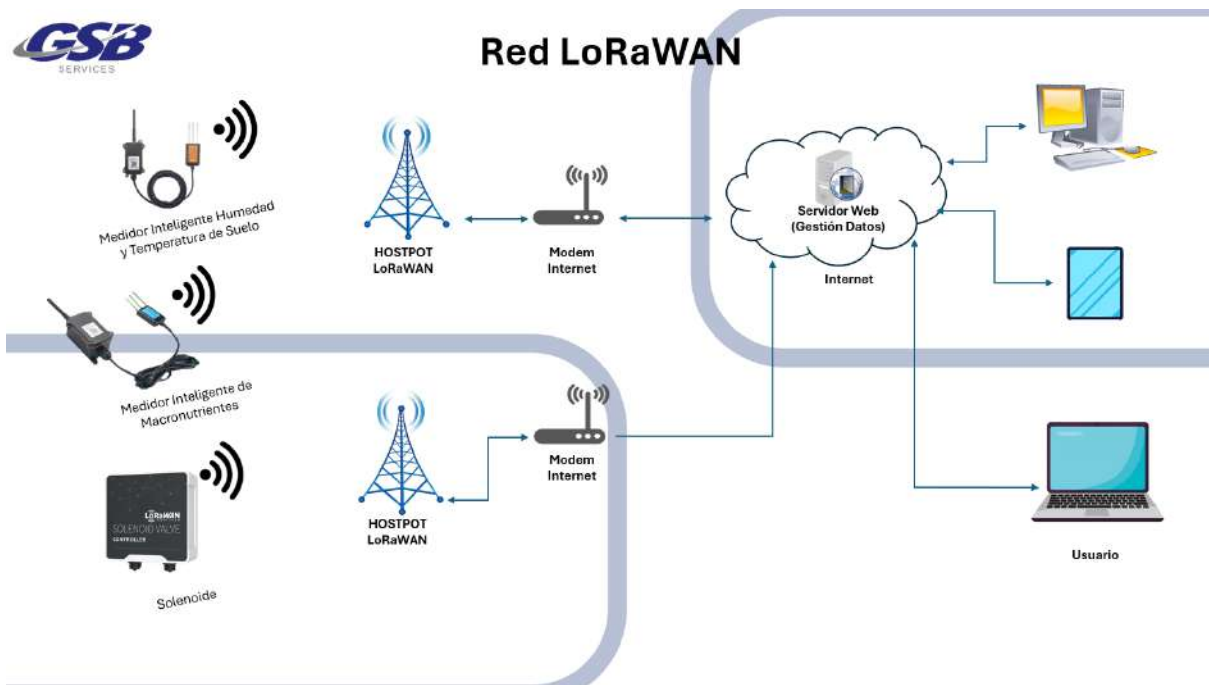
GSB
SERVICES

Red LoRaWAN

Medidor Inteligente Humedad y Temperatura de Suelo

HOSTPOT LoRaWAN

Modem Internet

Servidor Web (Gestión Datos)

Internet

Medidor Inteligente de Macronutrientes

LoRaWAN
SOLENOID VALVE
CONTROLLER

Solenoide

HOSTPOT LoRaWAN

Modem Internet

Usuario